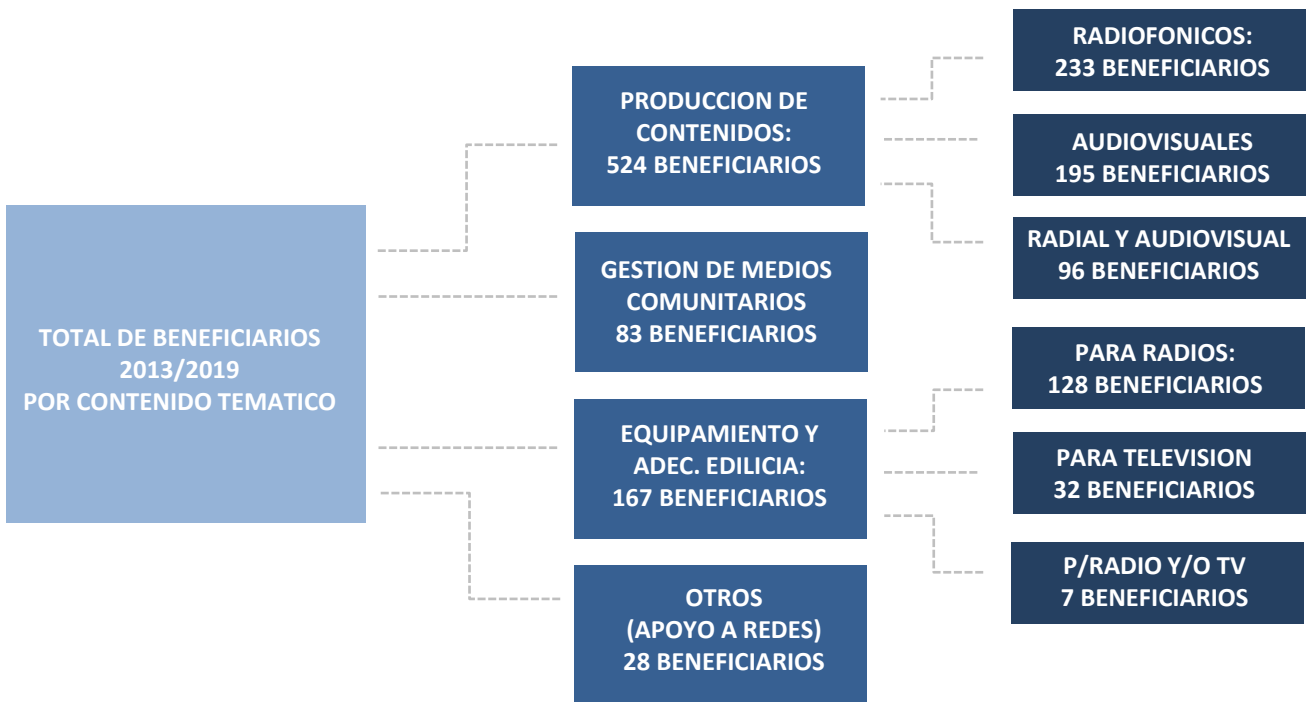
TOTAL DE BENEFICIARIOS
2013/2019
POR CONTENIDO TEMATICO

PRODUCCION DE CONTENIDOS:
524 BENEFICIARIOS

RADIOFONICOS:
233 BENEFICIARIOS

AUDIOVISUALES
195 BENEFICIARIOS

RADIAL Y AUDIOVISUAL
96 BENEFICIARIOS

GESTION DE MEDIOS COMUNITARIOS
83 BENEFICIARIOS

EQUIPAMIENTO Y ADEC. EDILICIA:
167 BENEFICIARIOS

PARA RADIOS:
128 BENEFICIARIOS

PARA TELEVISION
32 BENEFICIARIOS

P/RADIO Y/O TV
7 BENEFICIARIOS

OTROS
(APOYO A REDES)
28 BENEFICIARIOS